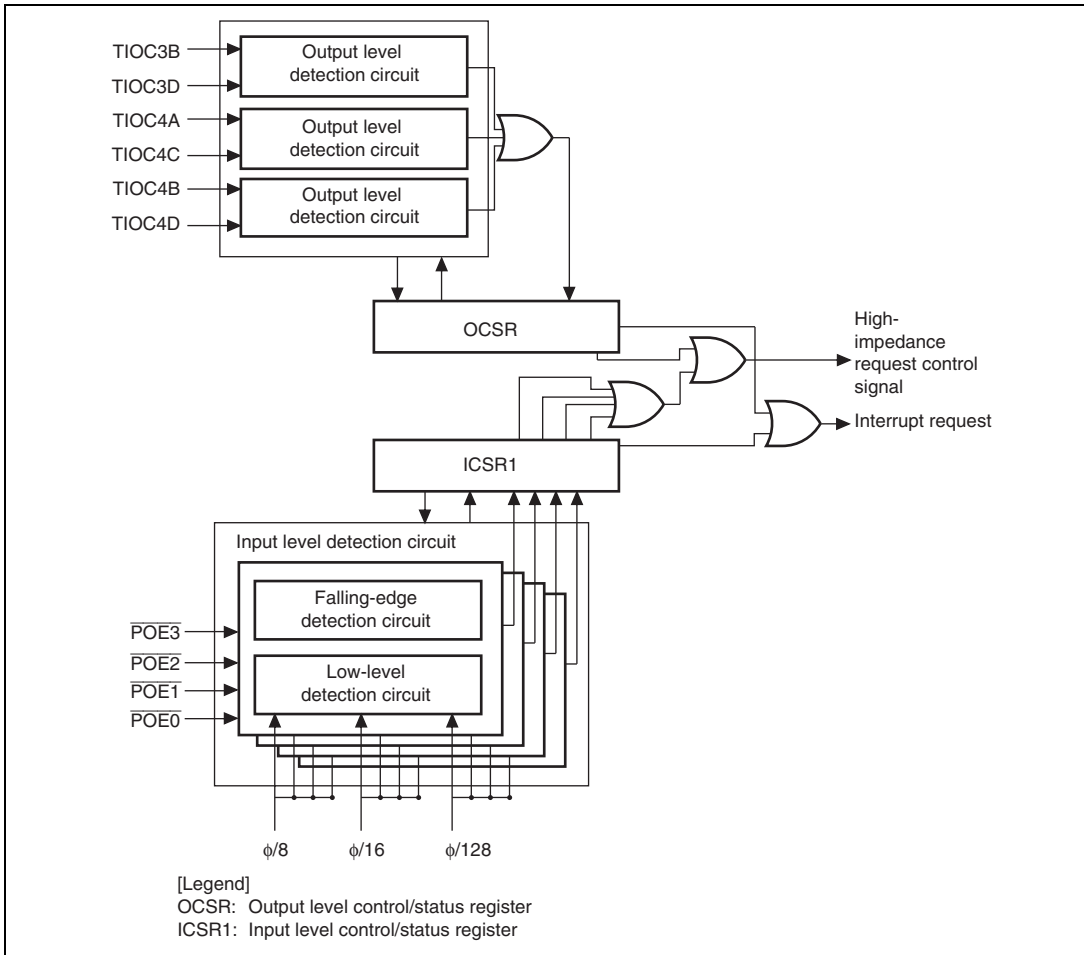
TIOC3B
TIOC3D
TIOC4A
TIOC4C
TIOC4B
TIOC4D

Output level detection circuit

Output level detection circuit

Output level detection circuit

OCSR

High-impedance request control signal

Interrupt request

ICSR1

Input level detection circuit

Falling-edge detection circuit

Low-level detection circuit

$\overline{POE3}$
$\overline{POE2}$
$\overline{POE1}$
$\overline{POE0}$

$\phi/8$ $\phi/16$ $\phi/128$

[Legend]
OCSR: Output level control/status register
ICSR1: Input level control/status register